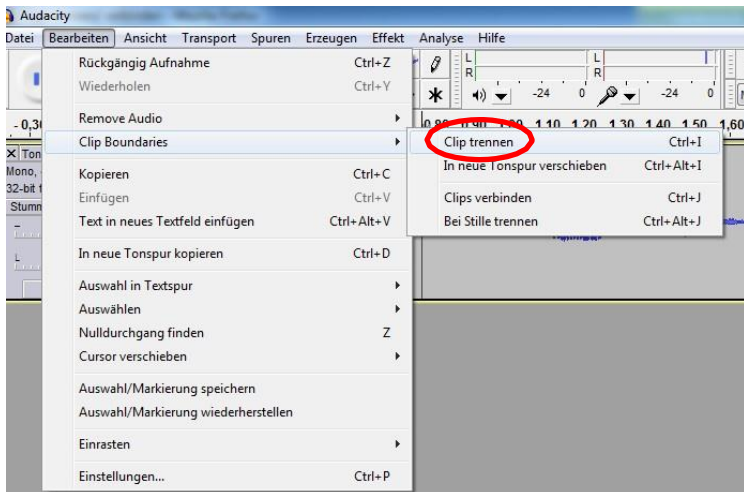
Audacity

Datei Bearbeiten Ansicht Transport Spuren Erzeugen Effekt Analyse Hilfe

Rückgängig Aufnahme Ctrl+Z
Wiederholen Ctrl+Y

Remove Audio
Clip Boundaries

Kopieren Ctrl+C
Einfügen Ctrl+V
Text in neues Textfeld einfügen Ctrl+Alt+V

In neue Tonspur kopieren Ctrl+D

Auswahl in Textspur
Auswählen
Nulldurchgang finden Z
Cursor verschieben

Auswahl/Markierung speichern
Auswahl/Markierung wiederherstellen

Einrasten

Einstellungen... Ctrl+P

Clip trennen Ctrl+I
In neue Tonspur verschieben Ctrl+Alt+I

Clips verbinden Ctrl+J
Bei Stille trennen Ctrl+Alt+J

L
R
L
R
-24 0 -24 0

-0,3
1,10 1,20 1,30 1,40 1,50 1,60

Ton
Mono,
32-bit
Stumm